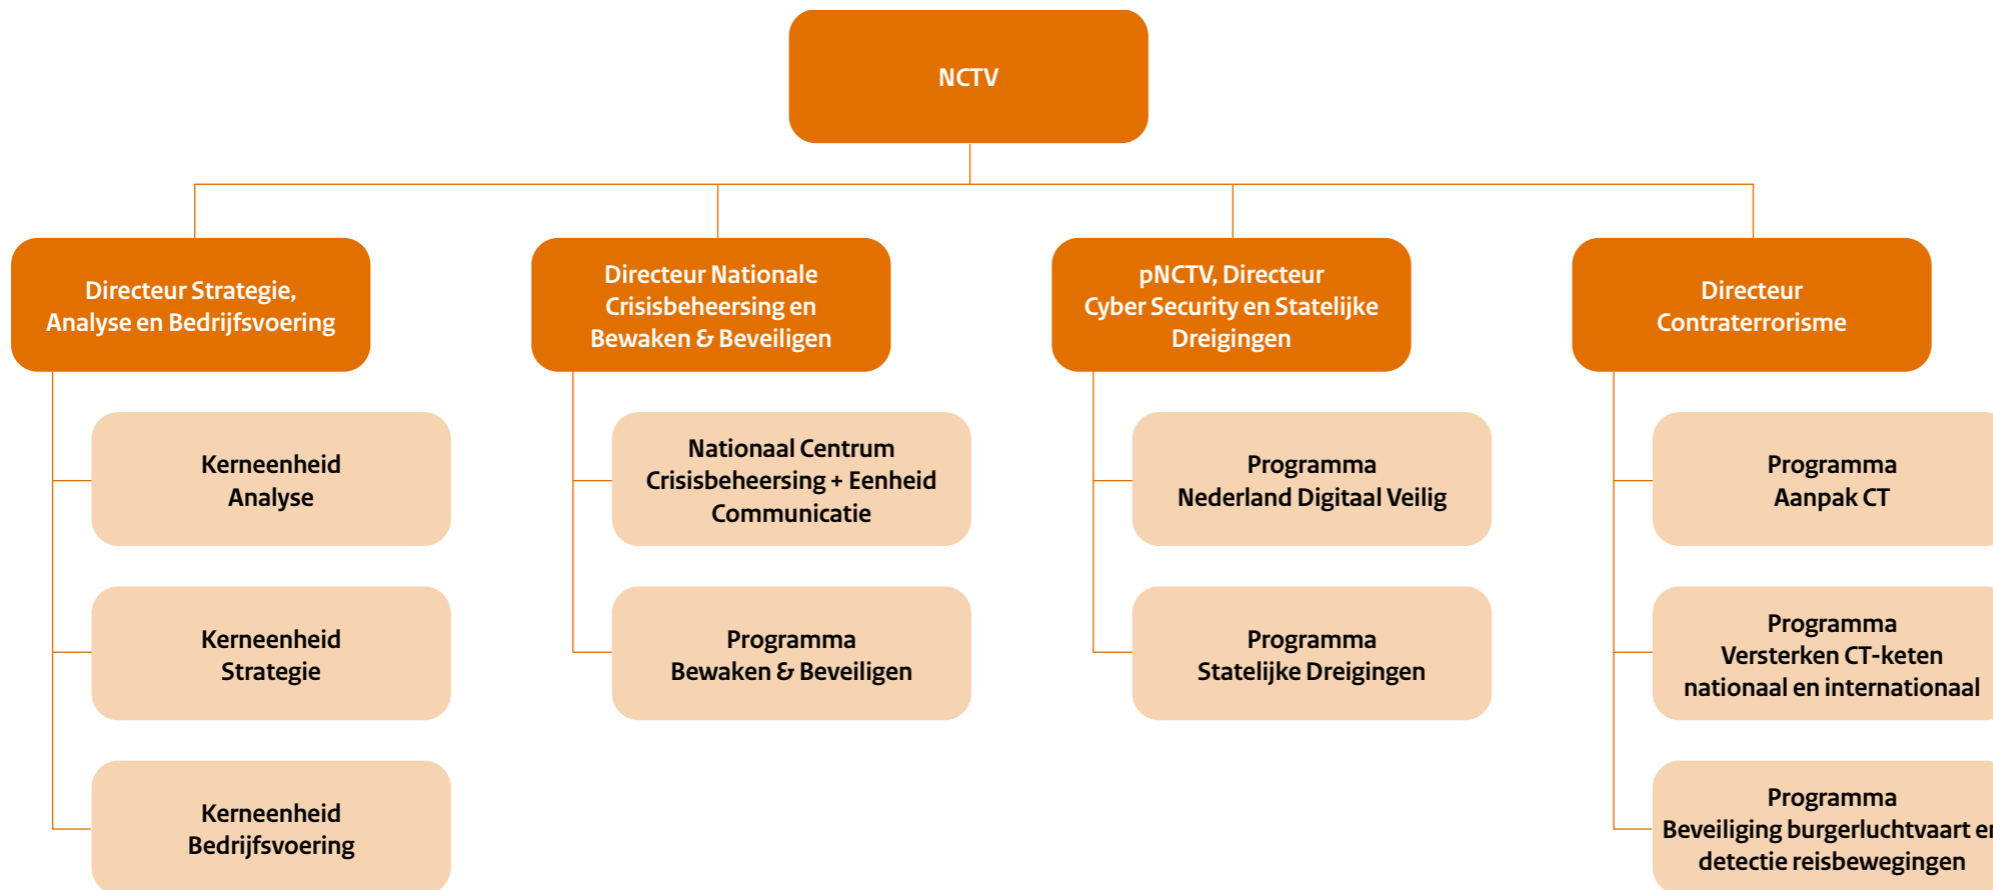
NCTV

Directeur Strategie, Analyse en Bedrijfsvoering

Kerneenheid Analyse

Kerneenheid Strategie

Kerneenheid Bedrijfsvoering

Directeur Nationale Crisisbeheersing en Bewaken & Beveiligen

Nationaal Centrum Crisisbeheersing + Eenheid Communicatie

Programma Bewaken & Beveiligen

pNCTV, Directeur Cyber Security en Statelijke Dreigingen

Programma Nederland Digitaal Veilig

Programma Statelijke Dreigingen

Directeur Contraterrorisme

Programma Aanpak CT

Programma Versterken CT-keten nationaal en internationaal

Programma Beveiliging burgerluchtvaart e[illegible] detectie reisbewegingen